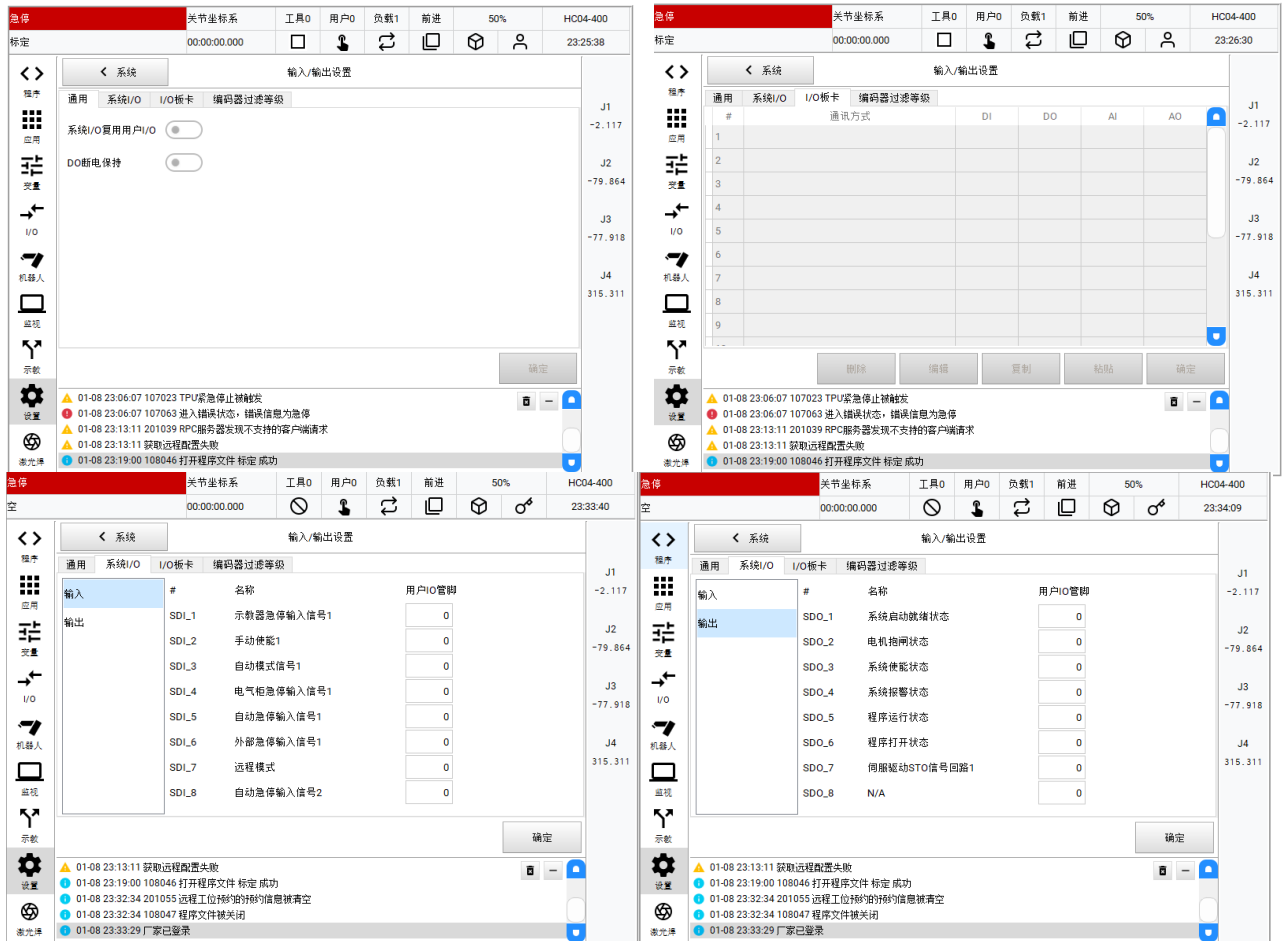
急停 | 关节坐标系 | 工具0 | 用户0 | 负载1 | 前进 | 50% | HC04-400
标定 | 00:00:00.000 | 23:25:38

程序
应用
变量
I/O
机器人
监视
示教
设置
激光焊

系统
输入/输出设置

通用 | 系统I/O | I/O板卡 | 编码器过滤等级

系统I/O复用用户I/O
DO断电保持

确定

J1 -2.117
J2 -79.864
J3 -77.918
J4 315.311

01-08 23:06:07 107023 TPU紧急停止被触发
01-08 23:06:07 107063 进入错误状态，错误信息为急停
01-08 23:13:11 201039 RPC服务器发现不支持的客户端请求
01-08 23:13:11 获取远程配置失败
01-08 23:19:00 108046 打开程序文件 标定 成功

急停 | 关节坐标系 | 工具0 | 用户0 | 负载1 | 前进 | 50% | HC04-400
标定 | 00:00:00.000 | 23:26:30

程序
应用
变量
I/O
机器人
监视
示教
设置
激光焊

系统
输入/输出设置

通用 | 系统I/O | I/O板卡 | 编码器过滤等级

| # | 通讯方式 | DI | DO | AI | AO |
|---|---|---|---|---|---|
| 1 | | | | | |
| 2 | | | | | |
| 3 | | | | | |
| 4 | | | | | |
| 5 | | | | | |
| 6 | | | | | |
| 7 | | | | | |
| 8 | | | | | |
| 9 | | | | | |

删除 | 编辑 | 复制 | 粘贴 | 确定

J1 -2.117
J2 -79.864
J3 -77.918
J4 315.311

01-08 23:06:07 107023 TPU紧急停止被触发
01-08 23:06:07 107063 进入错误状态，错误信息为急停
01-08 23:13:11 201039 RPC服务器发现不支持的客户端请求
01-08 23:13:11 获取远程配置失败
01-08 23:19:00 108046 打开程序文件 标定 成功

急停 | 关节坐标系 | 工具0 | 用户0 | 负载1 | 前进 | 50% | HC04-400
空 | 00:00:00.000 | 23:33:40

程序
应用
变量
I/O
机器人
监视
示教
设置
激光焊

系统
输入/输出设置

通用 | 系统I/O | I/O板卡 | 编码器过滤等级

输入
输出

| # | 名称 | 用户IO管脚 |
|---|---|---|
| SDI_1 | 示教器急停输入信号1 | 0 |
| SDI_2 | 手动使能1 | 0 |
| SDI_3 | 自动模式信号1 | 0 |
| SDI_4 | 电气柜急停输入信号1 | 0 |
| SDI_5 | 自动急停输入信号1 | 0 |
| SDI_6 | 外部急停输入信号1 | 0 |
| SDI_7 | 远程模式 | 0 |
| SDI_8 | 自动急停输入信号2 | 0 |

确定

J1 -2.117
J2 -79.864
J3 -77.918
J4 315.311

01-08 23:13:11 获取远程配置失败
01-08 23:19:00 108046 打开程序文件 标定 成功
01-08 23:32:34 201055 远程工位预约的预约信息被清空
01-08 23:32:34 108047 程序文件被关闭
01-08 23:33:29 厂家已登录

急停 | 关节坐标系 | 工具0 | 用户0 | 负载1 | 前进 | 50% | HC04-400
空 | 00:00:00.000 | 23:34:09

程序
应用
变量
I/O
机器人
监视
示教
设置
激光焊

系统
输入/输出设置

通用 | 系统I/O | I/O板卡 | 编码器过滤等级

输入
输出

| # | 名称 | 用户IO管脚 |
|---|---|---|
| SDO_1 | 系统启动就绪状态 | 0 |
| SDO_2 | 电机抱闸状态 | 0 |
| SDO_3 | 系统使能状态 | 0 |
| SDO_4 | 系统报警状态 | 0 |
| SDO_5 | 程序运行状态 | 0 |
| SDO_6 | 程序打开状态 | 0 |
| SDO_7 | 伺服驱动STO信号回路1 | 0 |
| SDO_8 | N/A | 0 |

确定

J1 -2.117
J2 -79.864
J3 -77.918
J4 315.311

01-08 23:13:11 获取远程配置失败
01-08 23:19:00 108046 打开程序文件 标定 成功
01-08 23:32:34 201055 远程工位预约的预约信息被清空
01-08 23:32:34 108047 程序文件被关闭
01-08 23:33:29 厂家已登录